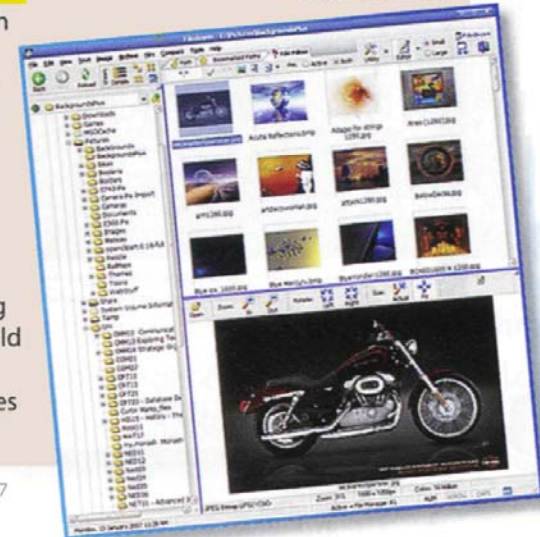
n

g
ld

es

7

FileMan - C:\Pictures\BackgroundsPlus

File Edit View Tools Image Archive Win Compare Tools Help

Back Reload Up

Acute Reflections.bmp

Adagio for strings 1280.jpg

Ares (1280).jpg

arrival.jpg

artdeconoir.jpg

attack(1280).jpg

below(1280).jpg

Blue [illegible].jpg

Blue Horizon.jpg

Blue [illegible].jpg

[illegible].jpg

Backgrounds

BackgroundsPlus

Downloads

Games

MSOCache

Pictures

Documents

Images

Themes

Share

System Volume Information

Open Zoom In Out Rotate Left Right Size Actual Fit

JPEG Bitmap

Zoom